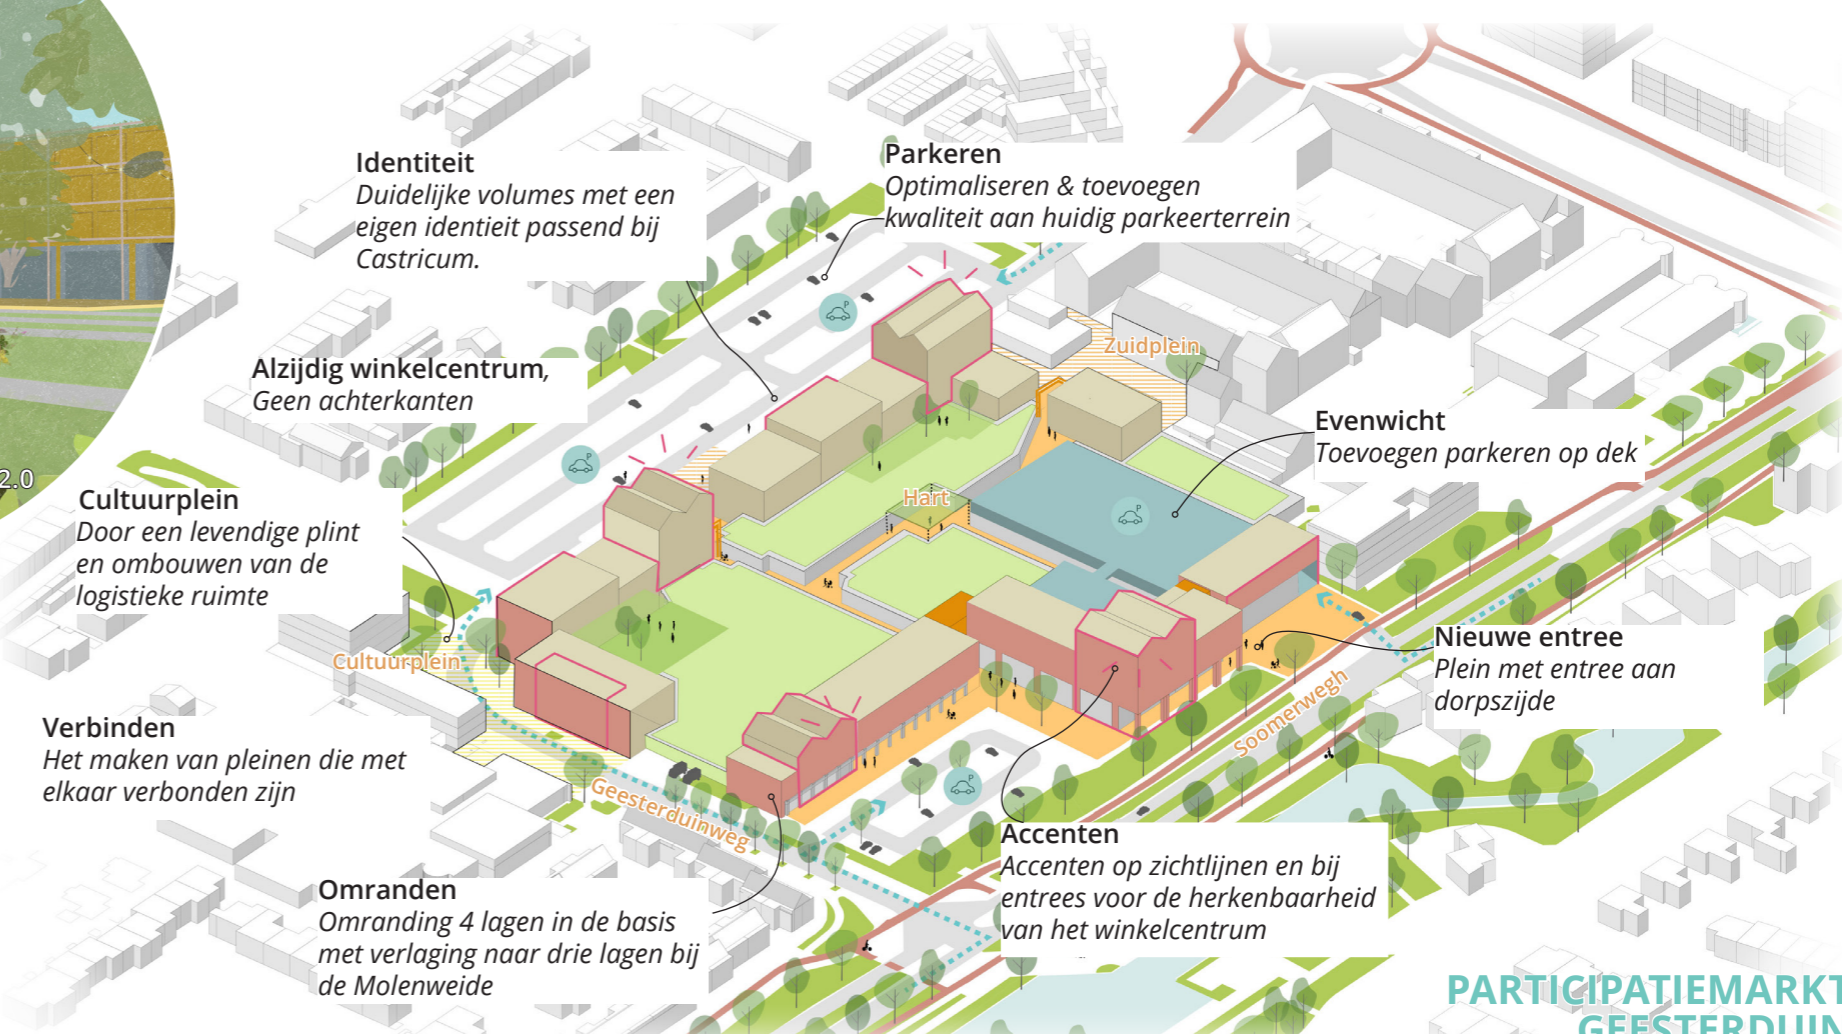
2.0

Identiteit
Duidelijke volumes met een eigen identieit passend bij Castricum.

Parkeren
Optimaliseren & toevoegen kwaliteit aan huidig parkeerterrein

Alzijdig winkelcentrum,
Geen achterkanten

Zuidplein

Evenwicht
Toevoegen parkeren op dek

Hart

Cultuurplein
Door een levendige plint en ombouwen van de logistieke ruimte

Cultuurplein

Nieuwe entree
Plein met entree aan dorpszijde

Soomerwegh

Verbinden
Het maken van pleinen die met elkaar verbonden zijn

Geesterduinweg

Accenten
Accenten op zichtlijnen en bij entrees voor de herkenbaarheid van het winkelcentrum

Omranden
Omranding 4 lagen in de basis met verlaging naar drie lagen bij de Molenweide

PARTICIPATIEMARKT
GEESTERDUIN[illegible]